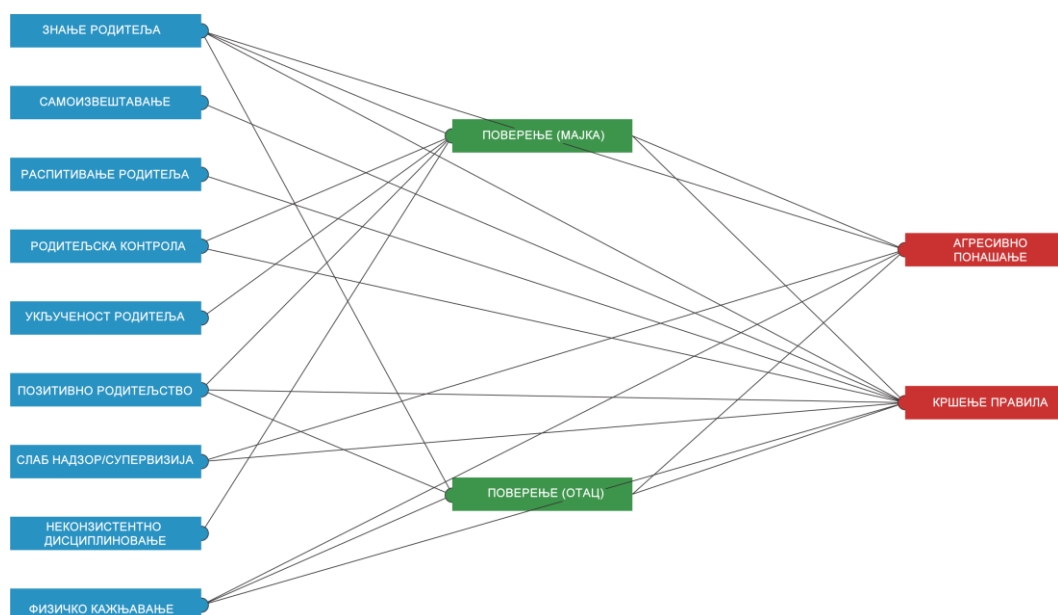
ЗНАЊЕ РОДИТЕЉА

САМОИЗВЕШТАВАЊЕ

РАСПИТИВАЊЕ РОДИТЕЉА

РОДИТЕЉСКА КОНТРОЛА

УКЉУЧЕНОСТ РОДИТЕЉА

ПОЗИТИВНО РОДИТЕЉСТВО

СЛАБ НАДЗОР/СУПЕРВИЗИЈА

НЕКОНЗИСТЕНТНО ДИСЦИПЛИНОВАЊЕ

ФИЗИЧКО КАЖЊАВАЊЕ

ПОВЕРЕЊЕ (МАЈКА)

ПОВЕРЕЊЕ (ОТАЦ)

АГРЕСИВНО ПОНАШАЊЕ

КРШЕЊЕ ПРАВИЛА